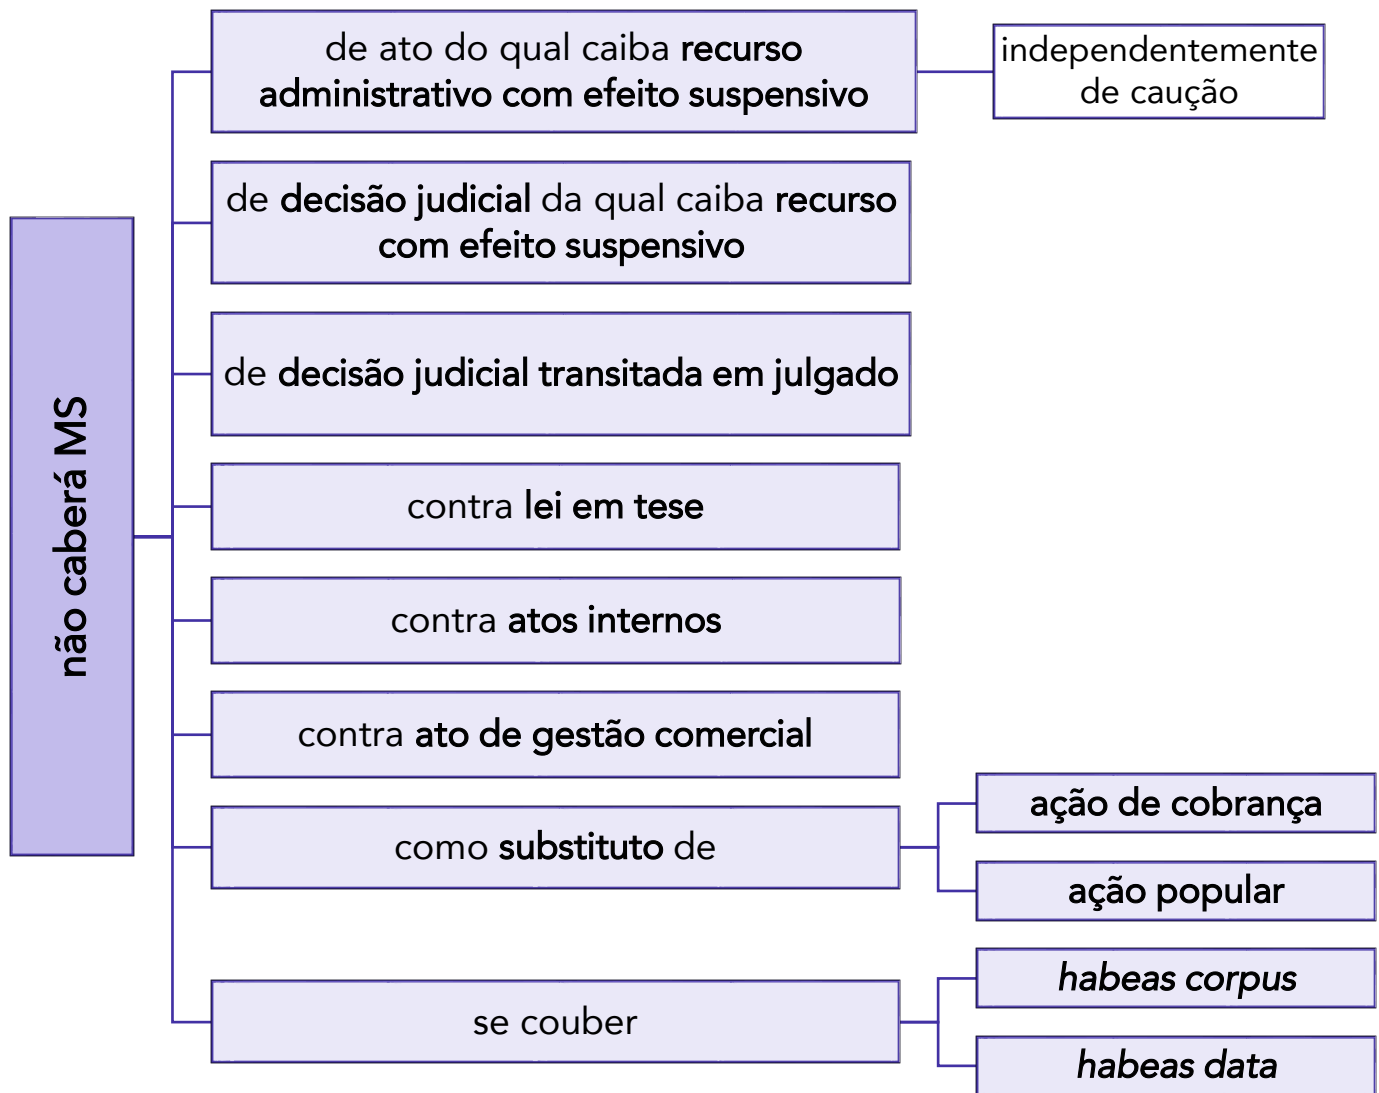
não caberá MS

de ato do qual caiba recurso administrativo com efeito suspensivo

independentemente de caução

de decisão judicial da qual caiba recurso com efeito suspensivo

de decisão judicial transitada em julgado

contra lei em tese

contra atos internos

contra ato de gestão comercial

como substituto de

ação de cobrança

ação popular

se couber

habeas corpus

habeas data